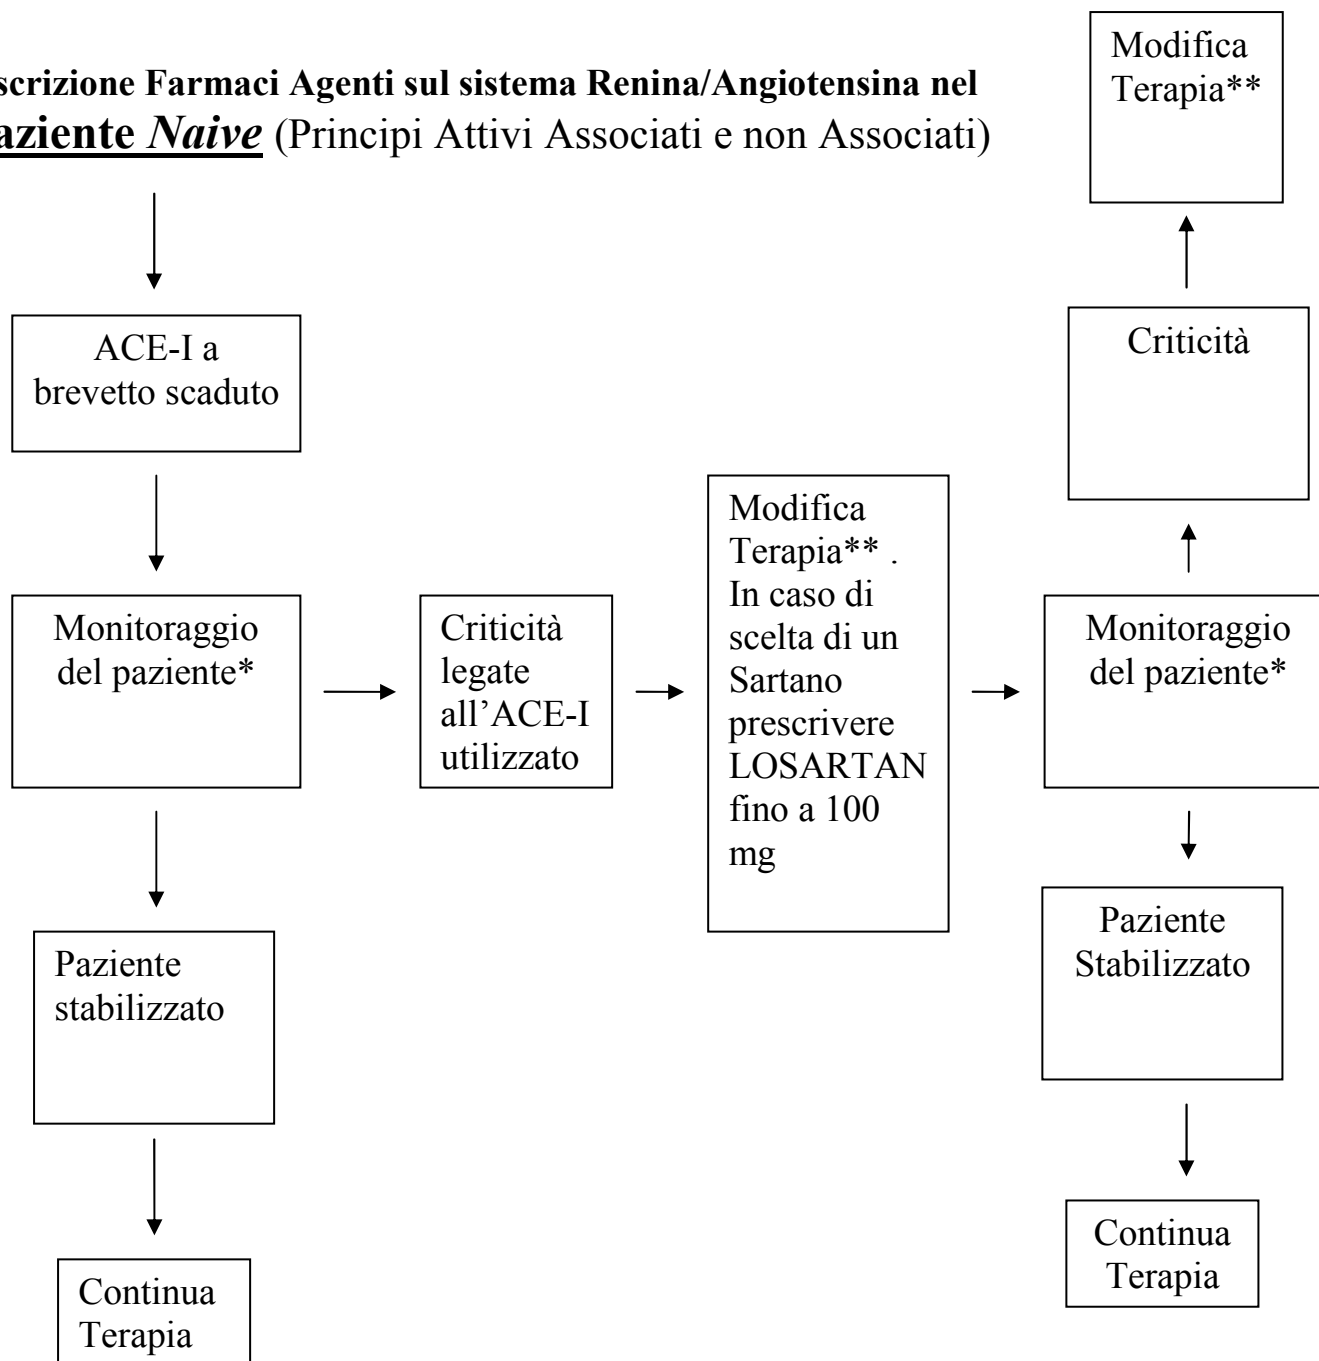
scrizione Farmaci Agenti sul sistema Renina/Angiotensina nel aziente *Naive* (Principi Attivi Associati e non Associati)

Modifica Terapia**

Criticità

ACE-I a brevetto scaduto

Monitoraggio del paziente*

Criticità legate all'ACE-I utilizzato

Modifica Terapia** . In caso di scelta di un Sartano prescrivere LOSARTAN fino a 100 mg

Monitoraggio del paziente*

Paziente stabilizzato

Continua Terapia

Paziente Stabilizzato

Continua Terapia